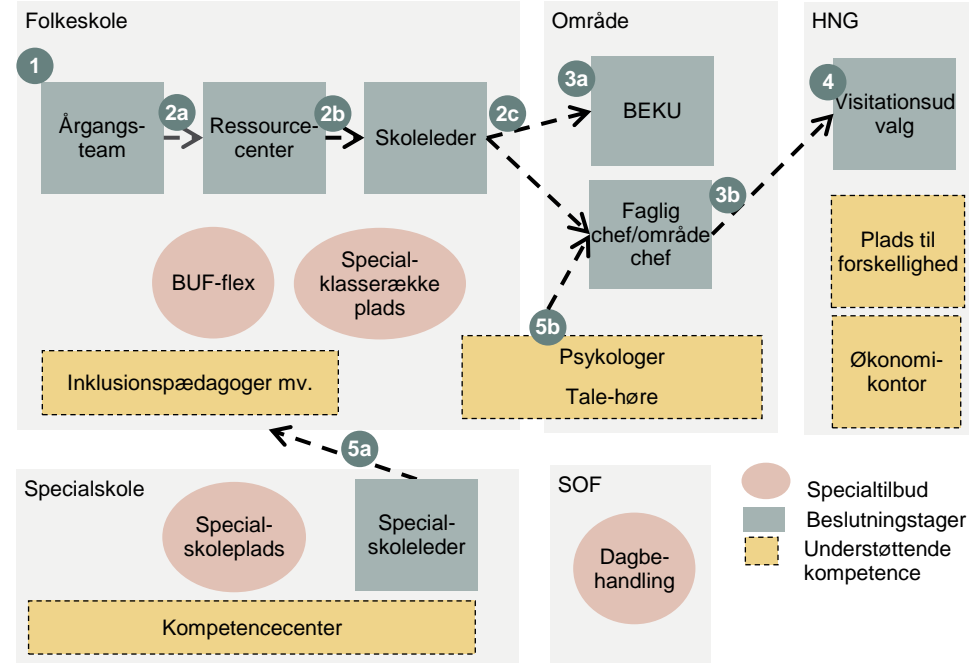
Folkeskole

1

Årgangsteam

2a

Ressourcecenter

2b

Skoleleder

2c

BUF-flex

Specialklasserække plads

Inklusionspædagoger mv.

Område

3a

BEKU

Faglig chef/områdechef

3b

5b

Psykologer

Tale-høre

HNG

4

Visitationsudvalg

Plads til forskellighed

Økonomikontor

5a

Specialskole

Specialskoleplads

Specialskoleleder

Kompetencecenter

SOF

Dagbehandling

Specialtilbud

Beslutningstager

Understøttende kompetence